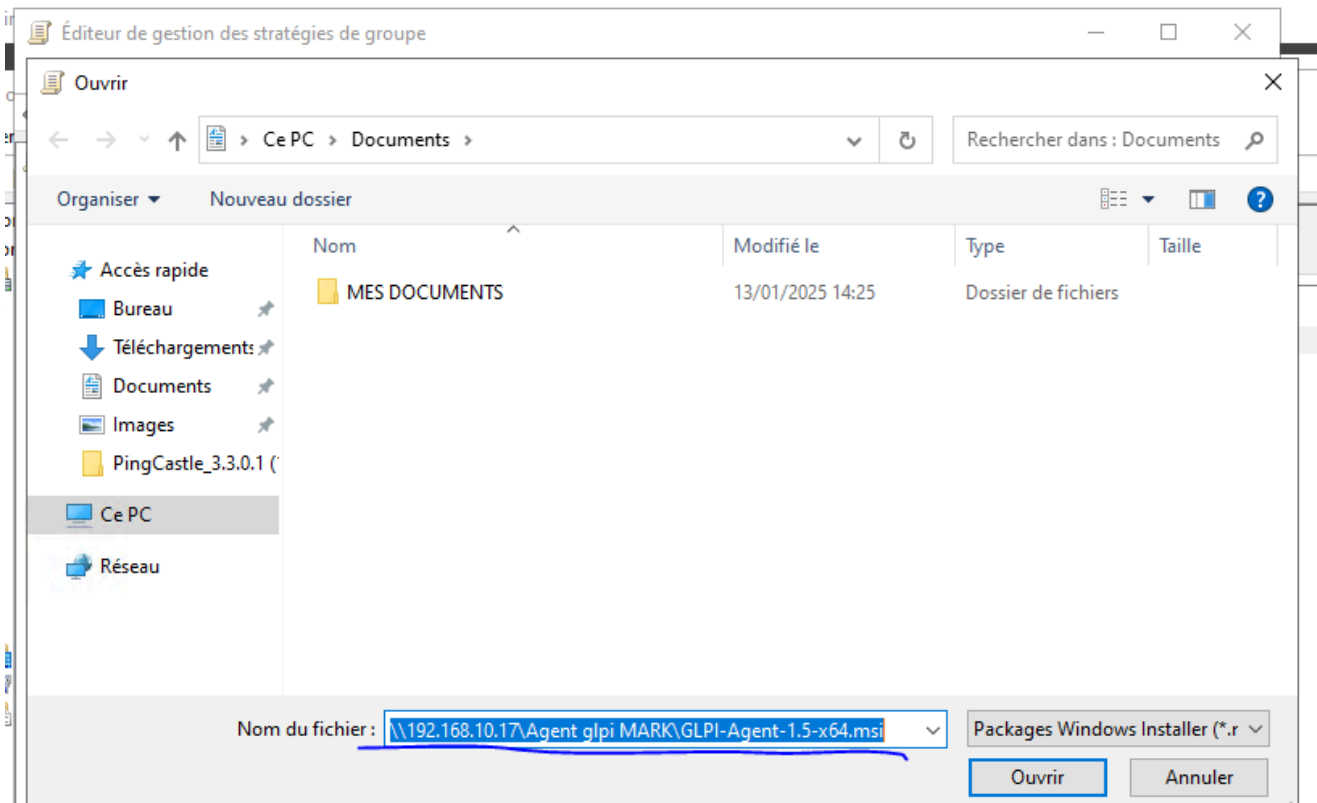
Éditeur de gestion des stratégies de groupe

Ouvrir

Ce PC > Documents >

Rechercher dans : Documents

Organiser ▾ Nouveau dossier

| Nom | Modifié le | Type | Taille |
|---|---|---|---|
| MES DOCUMENTS | 13/01/2025 14:25 | Dossier de fichiers | |

Accès rapide
Bureau
Téléchargements
Documents
Images
PingCastle_3.3.0.1 (
Ce PC
Réseau

Nom du fichier : \\192.168.10.17\Agent glpi MARK\GLPI-Agent-1.5-x64.msi

Packages Windows Installer (*.r

Ouvrir Annuler